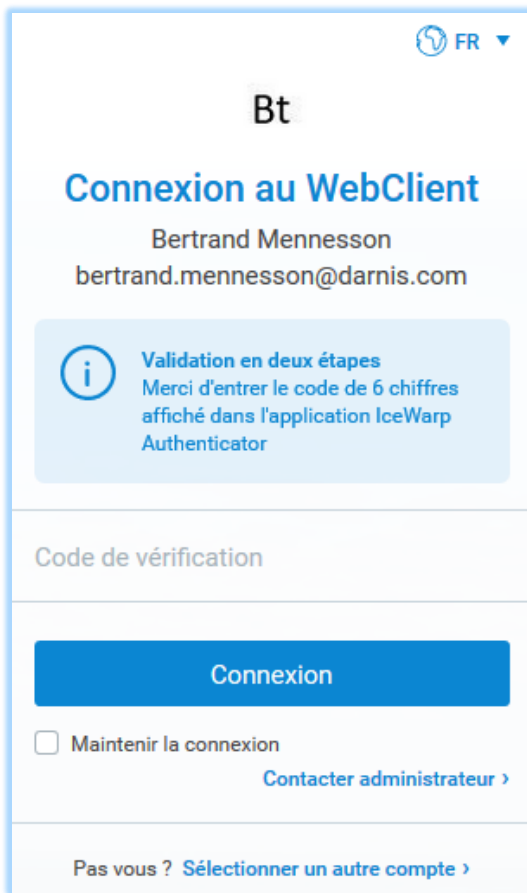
FR

Bt

Connexion au WebClient

Bertrand Mennesson
bertrand.mennesson@darnis.com

Validation en deux étapes
Merci d'entrer le code de 6 chiffres affiché dans l'application IceWarp Authenticator

Code de vérification

Connexion

Maintenir la connexion

Contacter administrateur ›

Pas vous ? Sélectionner un autre compte ›